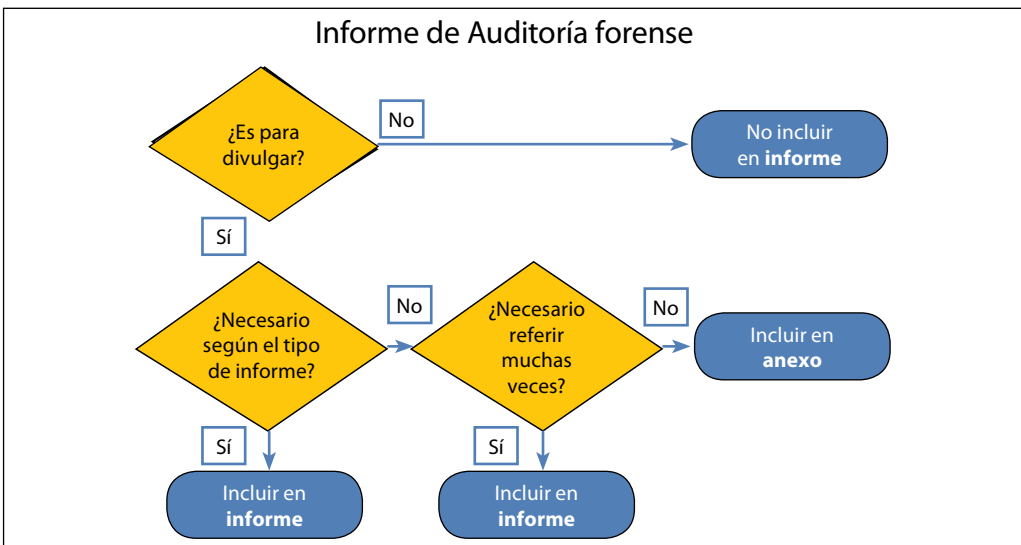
Informe de Auditoría forense

¿Es para divulgar?

No

No incluir en **informe**

Sí

¿Necesario según el tipo de informe?

No

¿Necesario referir muchas veces?

No

Incluir en **anexo**

Sí

Incluir en **informe**

Sí

Incluir en **informe**